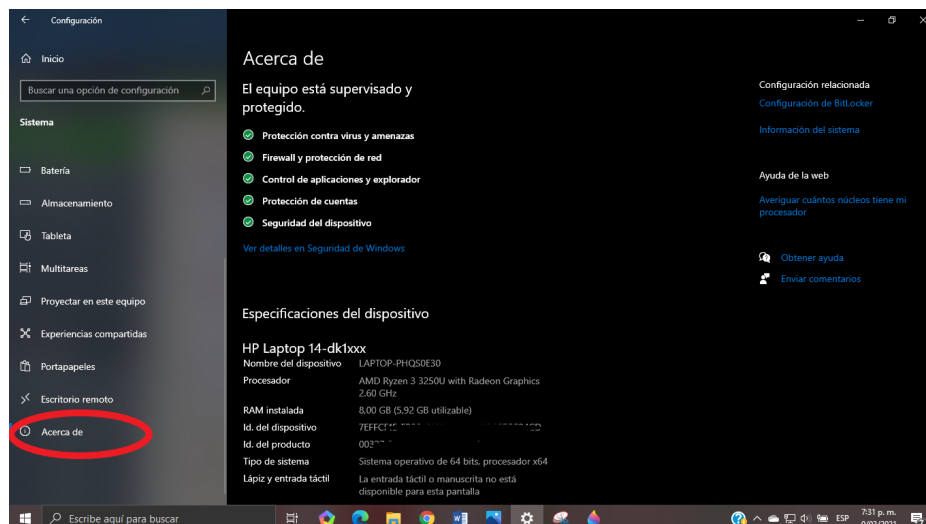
Configuración

Inicio

Buscar una opción de configuración

Sistema

Batería

Almacenamiento

Tableta

Multitareas

Proyectar en este equipo

Experiencias compartidas

Portapapeles

Escritorio remoto

Acerca de

Acerca de

El equipo está supervisado y protegido.

Protección contra virus y amenazas

Firewall y protección de red

Control de aplicaciones y explorador

Protección de cuentas

Seguridad del dispositivo

Ver detalles en Seguridad de Windows

Especificaciones del dispositivo

HP Laptop 14-dk1xxx

| | |
|---|---|
| Nombre del dispositivo | LAPTOP-PHQS0E30 |
| Procesador | AMD Ryzen 3 3250U with Radeon Graphics 2.60 GHz |
| RAM instalada | 8,00 GB (5,92 GB utilizable) |
| Id. del dispositivo | 7EFFC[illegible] |
| Id. del producto | 003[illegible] |
| Tipo de sistema | Sistema operativo de 64 bits, procesador x64 |
| Lápiz y entrada táctil | La entrada táctil o manuscrita no está disponible para esta pantalla |

Configuración relacionada

Configuración de BitLocker

Información del sistema

Ayuda de la web

Averiguar cuántos núcleos tiene mi procesador

Obtener ayuda

Enviar comentarios

Escribe aquí para buscar

ESP

7:31 p. m.

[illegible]